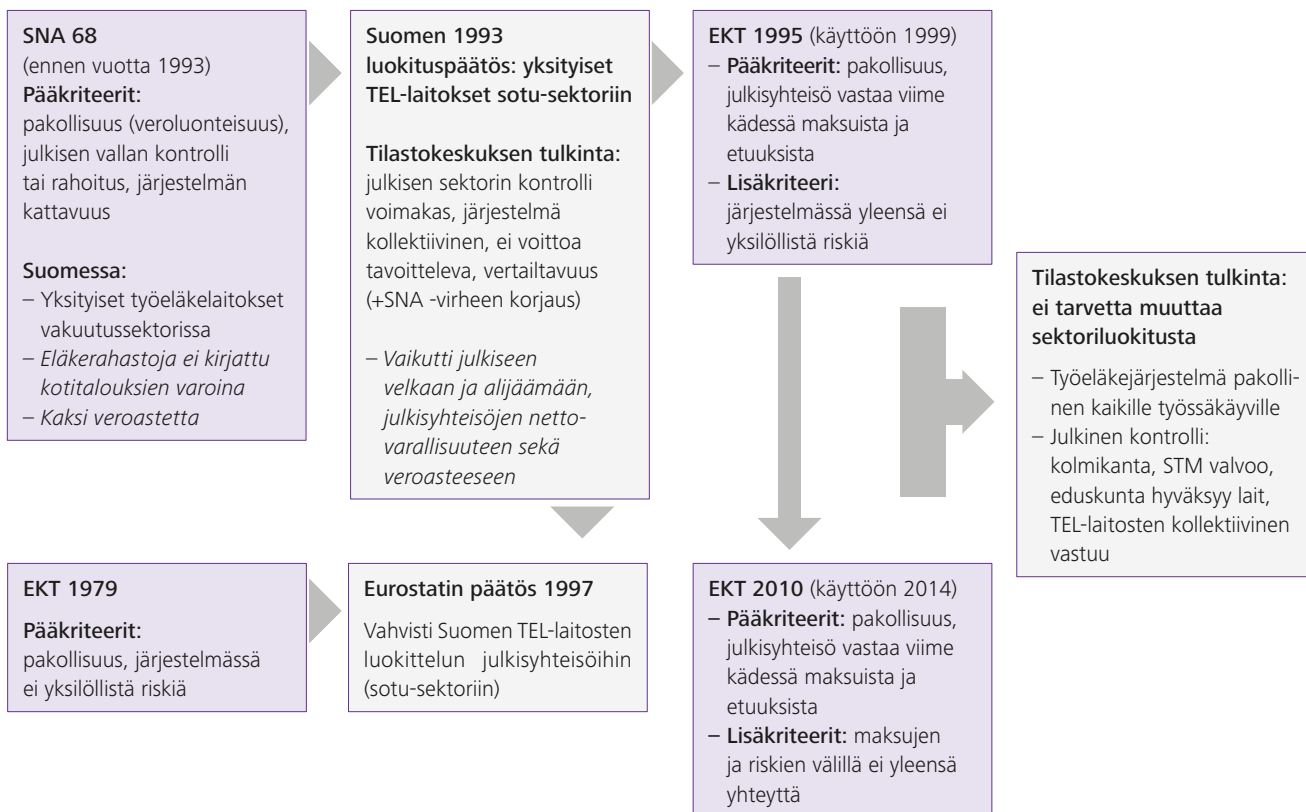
SNA 68
(ennen vuotta 1993)
Pääkriteerit:
pakollisuus (veroluonteisuus), julkisen vallan kontrolli tai rahoitus, järjestelmän kattavuus

Suomessa:
– Yksityiset työeläkelaitokset vakuutussektorissa
– Eläkerahastoja ei kirjattu kotitalouksien varoina
– Kaksi veroastetta

Suomen 1993 luokituspäätös: yksityiset TEL-laitokset sotu-sektoriin

Tilastokeskuksen tulkinta:
julkisen sektorin kontrolli voimakas, järjestelmä kollektiivinen, ei voittoa tavoitteleva, vertailtavuus (+SNA -virheen korjaus)

– Vaikutti julkiseen velkaan ja alijäämään, julkisyhteisöjen nettovarallisuuteen sekä veroasteeseen

EKT 1995 (käyttöön 1999)
– Pääkriteerit: pakollisuus, julkisyhteisö vastaa viime kädessä maksuista ja etuuksista
– Lisäkriteeri: järjestelmässä yleensä ei yksilöllistä riskiä

Tilastokeskuksen tulkinta: ei tarvetta muuttaa sektoriluokitusta

– Työeläkejärjestelmä pakollinen kaikille työssäkäyville
– Julkinen kontrolli: kolmikanta, STM valvoo, eduskunta hyväksyy lait, TEL-laitosten kollektiivinen vastuu

EKT 1979

Pääkriteerit:
pakollisuus, järjestelmässä ei yksilöllistä riskiä

Eurostatin päätös 1997

Vahvisti Suomen TEL-laitosten luokittelun julkisyhteisöihin (sotu-sektoriin)

EKT 2010 (käyttöön 2014)
– Pääkriteerit: pakollisuus, julkisyhteisö vastaa viime kädessä maksuista ja etuuksista
– Lisäkriteerit: maksujen ja riskien välillä ei yleensä yhteyttä